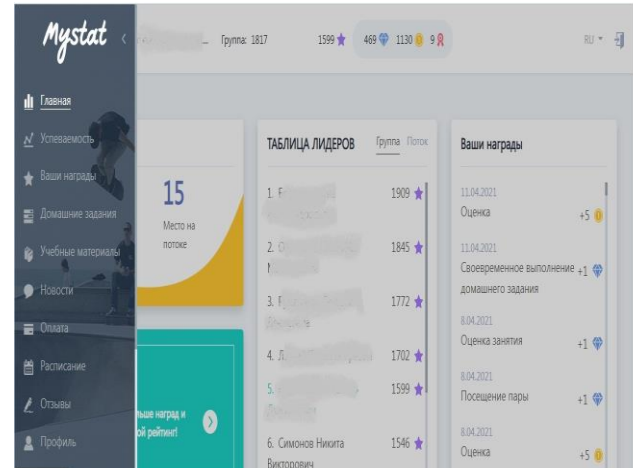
Mystat

Главная
Успеваемость
Ваши награды
Домашние задания
Учебные материалы
Новости
Оплата
Расписание
Отзывы
Профиль

Группа: 1817 1599 469 1130 9

RU

15
Место на потоке

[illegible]льше наград и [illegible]ой рейтинг!

ТАБЛИЦА ЛИДЕРОВ Группа Поток

1. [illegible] 1909
2. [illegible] 1845
3. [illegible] 1772
4. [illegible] 1702
5. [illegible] 1599
6. Симонов Никита Викторович 1546

Ваши награды

11.04.2021
Оценка +5

11.04.2021
Своевременное выполнение домашнего задания +1

8.04.2021
Оценка занятия +1

8.04.2021
Посещение пары +1

8.04.2021
Оценка +5